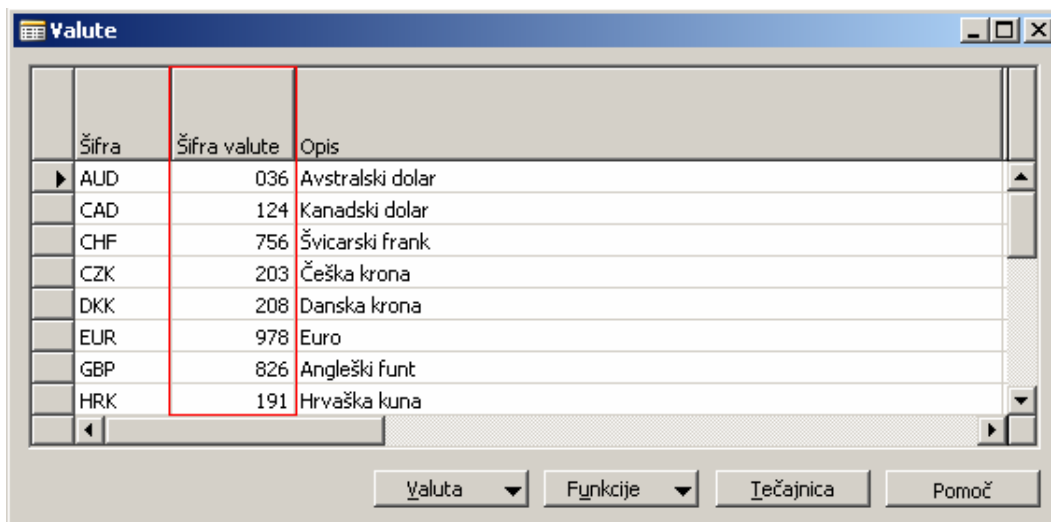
Valute

| Šifra | Šifra valute | Opis |
|---|---|---|
| AUD | 036 | Avstralski dolar |
| CAD | 124 | Kanadski dolar |
| CHF | 756 | Švicarski frank |
| CZK | 203 | Češka krona |
| DKK | 208 | Danska krona |
| EUR | 978 | Euro |
| GBP | 826 | Angleški funt |
| HRK | 191 | Hrvaška kuna |

Valuta
Funkcije
Tečajnica
Pomoč